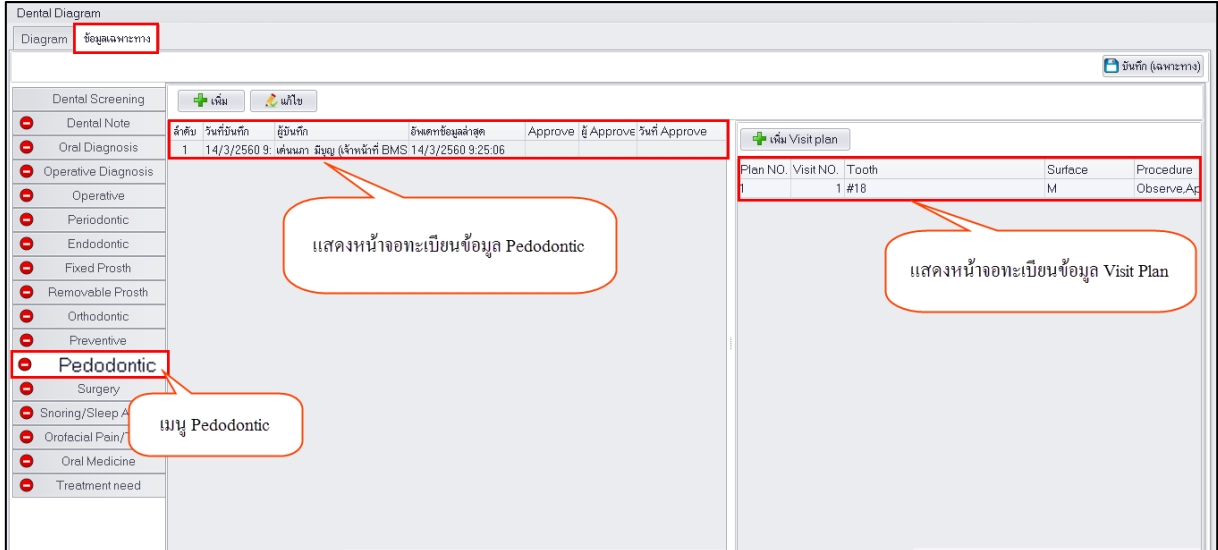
Dental Diagram

Diagram
ข้อมูลเฉพาะทาง

บันทึก (เฉพาะทาง)

Dental Screening
Dental Note
Oral Diagnosis
Operative Diagnosis
Operative
Periodontic
Endodontic
Fixed Prosth
Removable Prosth
Orthodontic
Preventive
Pedodontic
Surgery
Snoring/Sleep A
Orofacial Pain/T
Oral Medicine
Treatment need

เพิ่ม
แก้ไข

| ลำดับ | วันที่บันทึก | ผู้บันทึก | อัพเดทข้อมูลล่าสุด | Approve | ผู้ Approve | วันที่ Approve |
|---|---|---|---|---|---|---|
| 1 | 14/3/2560 9: | เต่นนภา มิบูญ (เจ้าหน้าที่ BMS | 14/3/2560 9:25:06 | | | |

แสดงหน้าจอทะเบียนข้อมูล Pedodontic

เพิ่ม Visit plan

| Plan NO. | Visit NO. | Tooth | Surface | Procedure |
|---|---|---|---|---|
| 1 | 1 | #18 | M | Observe,Ap |

แสดงหน้าจอทะเบียนข้อมูล Visit Plan

เมนู Pedodontic